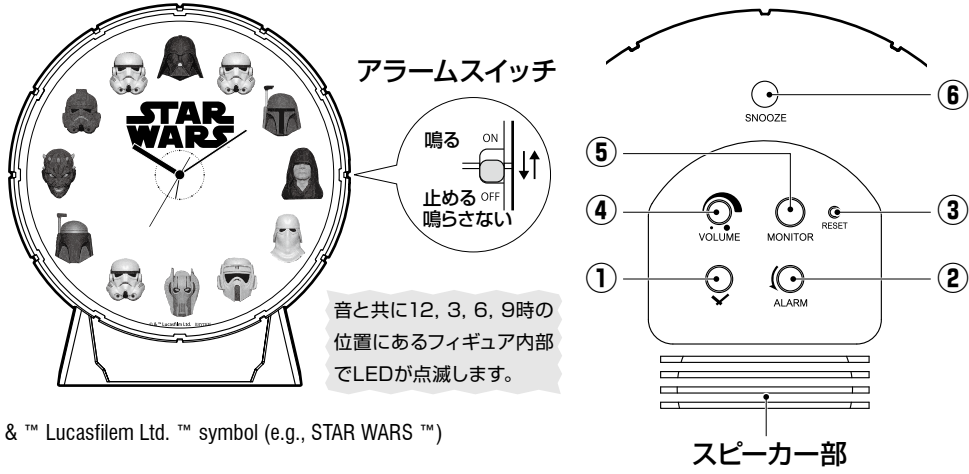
STAR WARS

アラームスイッチ

鳴る ON

止める OFF
鳴らさない

音と共に12, 3, 6, 9時の位置にあるフィギュア内部でLEDが点滅します。

& ™ Lucasfilem Ltd. ™ symbol (e.g., STAR WARS ™)

⑥ SNOOZE

⑤ MONITOR

④ VOLUME

③ RESET

①

② ALARM

スピーカー部